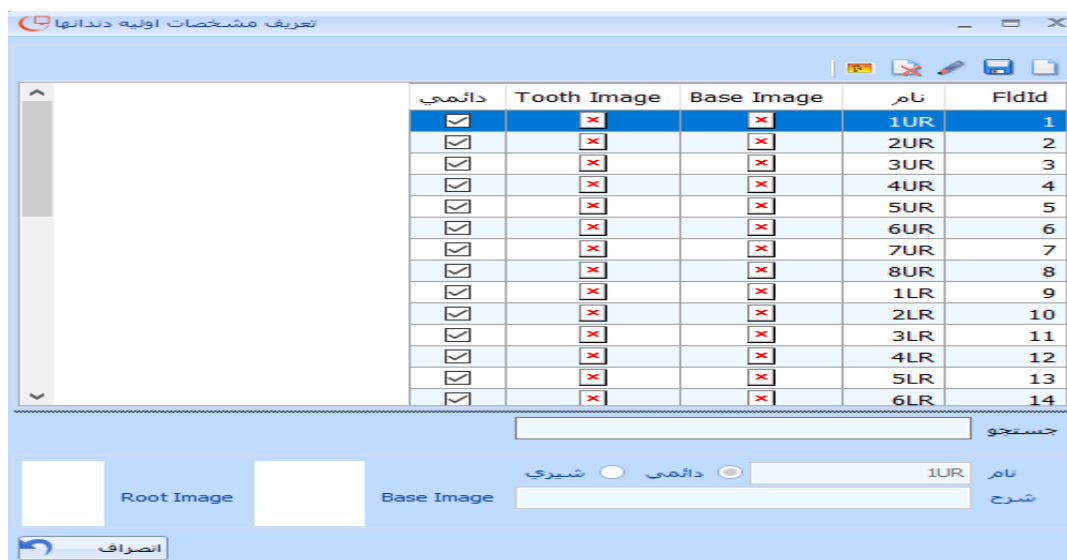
تعريف مشخصات اوليه دندانها

| FldId | نام | Base Image | Tooth Image | دائمي |
|---|---|---|---|---|
| 1 | 1UR | | | |
| 2 | 2UR | | | |
| 3 | 3UR | | | |
| 4 | 4UR | | | |
| 5 | 5UR | | | |
| 6 | 6UR | | | |
| 7 | 7UR | | | |
| 8 | 8UR | | | |
| 9 | 1LR | | | |
| 10 | 2LR | | | |
| 11 | 3LR | | | |
| 12 | 4LR | | | |
| 13 | 5LR | | | |
| 14 | 6LR | | | |

جستجو

نام 1UR دائمي شيري

شرح

Base Image

Root Image

انصراف